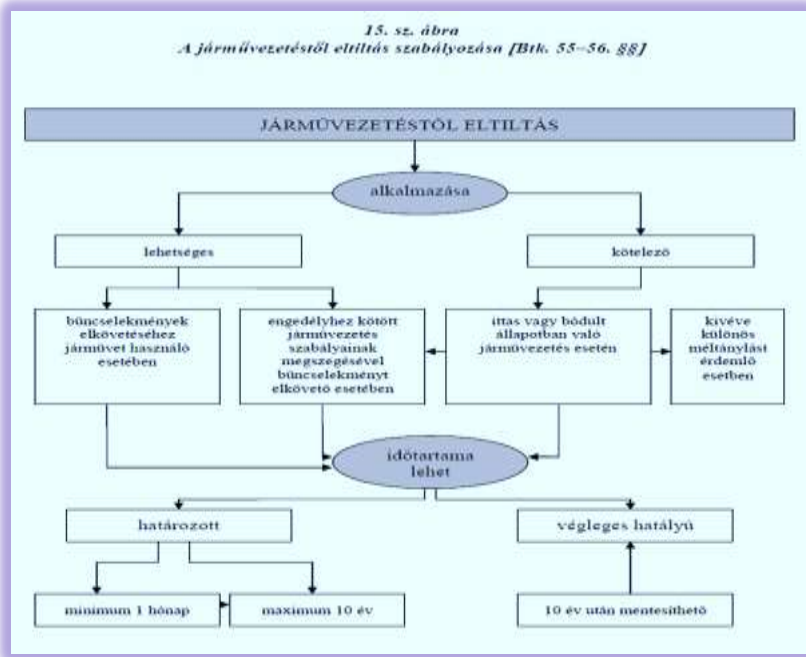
15. sz. ábra
A járművezetéstől eltiltás szabályozása [Btk. 55–56. §§]

JÁRMŰVEZETÉSTŐL ELTILTÁS

alkalmazása

lehetséges

kötelező

bűncselekmények elkövetéséhez járművet használó esetében

engedélyhez kötött járművezetés szabályainak megszegésével bűncselekményt elkövető esetében

ittas vagy bódult állapotban való járművezetés esetén

kivéve különös méltánylást érdemlő esetben

időtartama lehet

határozott

végleges hatályú

minimum 1 hónap

maximum 10 év

10 év után mentesíthető